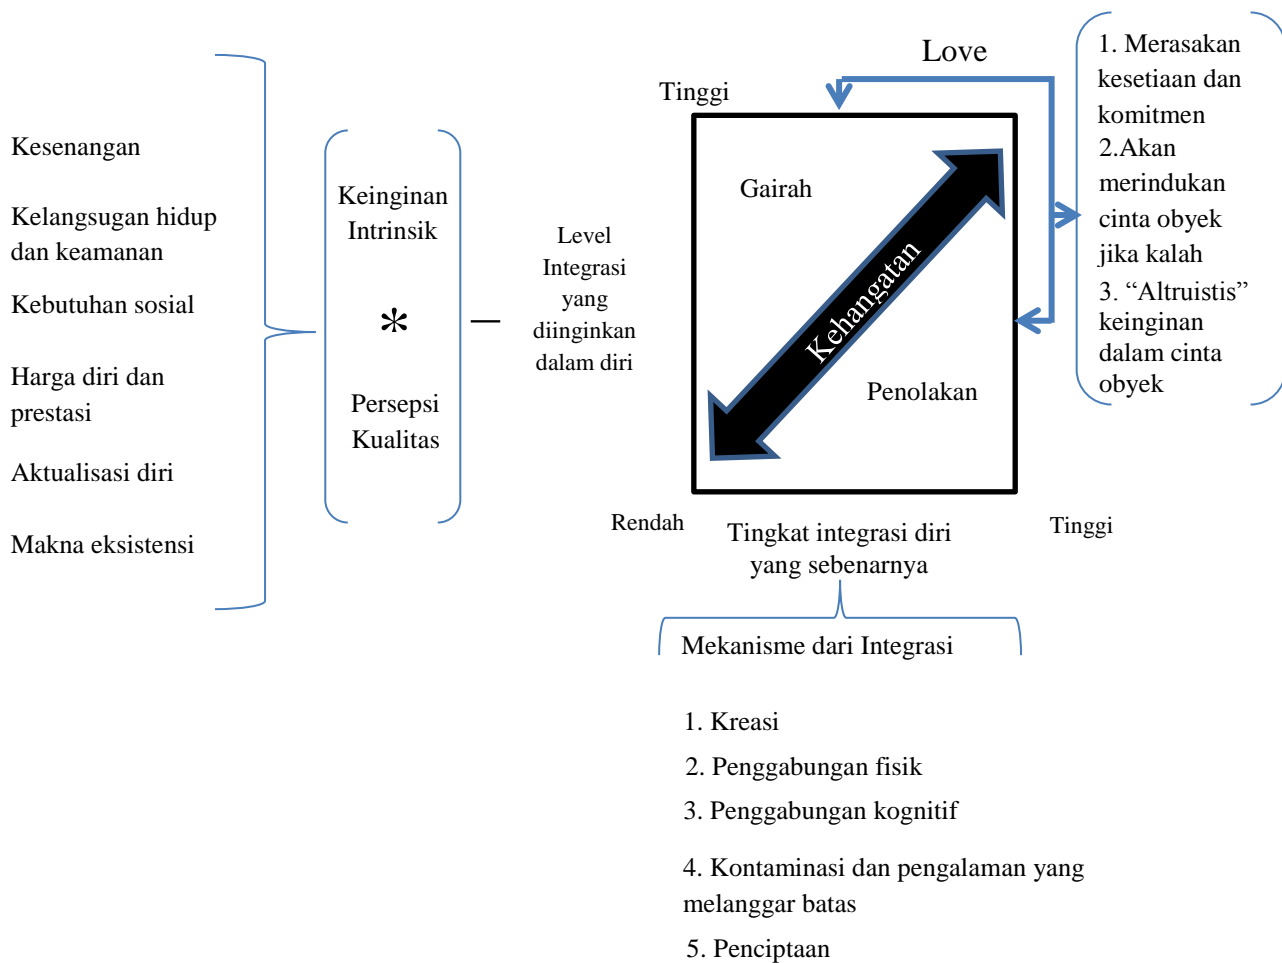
Kesenangan

Kelangsugan hidup dan keamanan

Kebutuhan sosial

Harga diri dan prestasi

Aktualisasi diri

Makna eksistensi

Keinginan Intrinsik

*

Persepsi Kualitas

—

Level Integrasi yang diinginkan dalam diri

Love

Tinggi

Gairah

Kehangatan

Penolakan

Rendah

Tingkat integrasi diri yang sebenarnya

Tinggi

1. Merasakan kesetiaan dan komitmen
2.Akan merindukan cinta obyek jika kalah
3. “Altruistis” keinginan dalam cinta obyek

Mekanisme dari Integrasi

1. Kreasi
2. Penggabungan fisik
3. Penggabungan kognitif
4. Kontaminasi dan pengalaman yang melanggar batas
5. Penciptaan